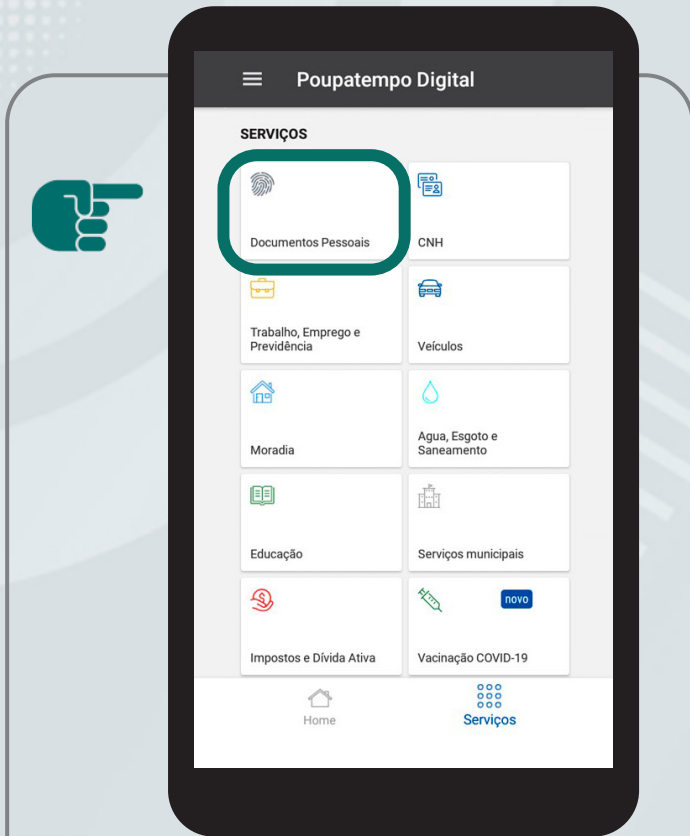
Poupatempo Digital

SERVIÇOS

Documentos Pessoais

CNH

Trabalho, Emprego e Previdência

Veículos

Moradia

Agua, Esgoto e Saneamento

Educação

Serviços municipais

Impostos e Dívida Ativa

novo

Vacinação COVID-19

Home

Serviços